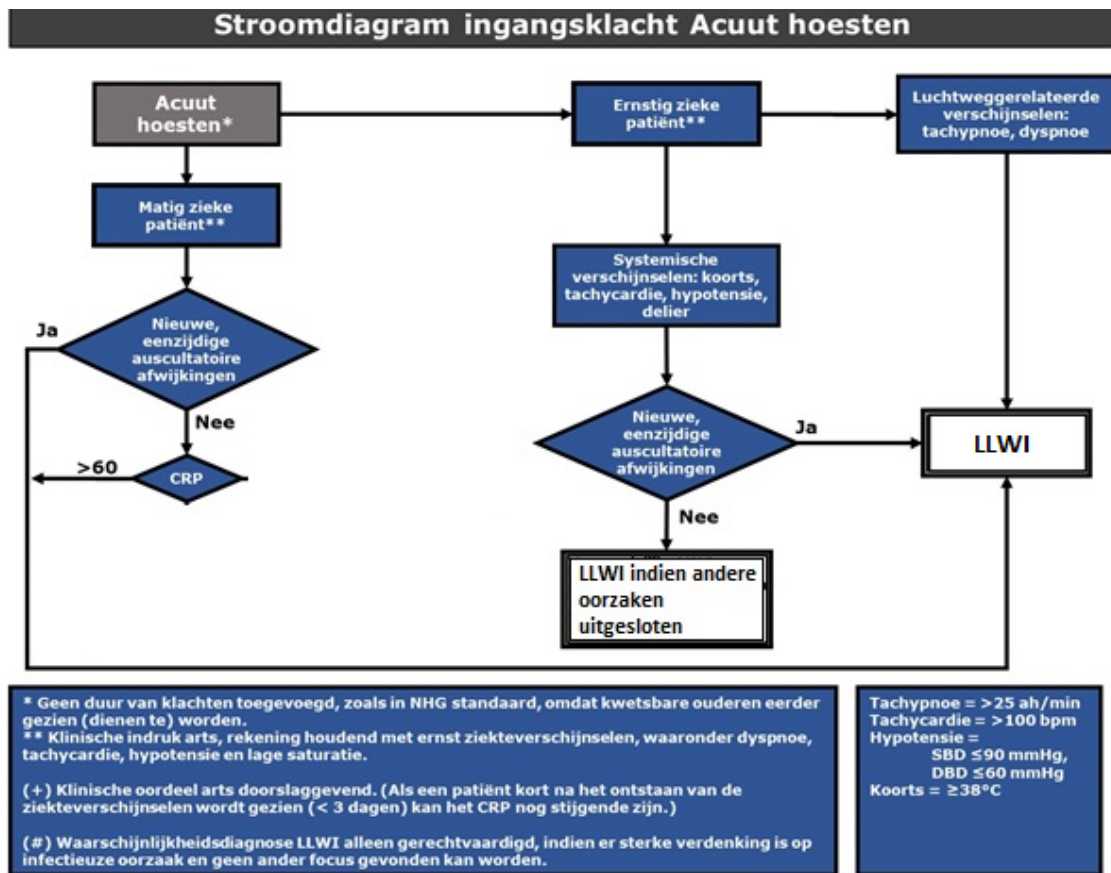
Stroomdiagram ingangsklacht Acuut hoesten

Acuut hoesten*

Ernstig zieke patiënt**

Luchtweggerelateerde verschijnselen: tachypnoe, dyspnoe

Matig zieke patiënt**

Systemische verschijnselen: koorts, tachycardie, hypotensie, delier

Ja

Nieuwe, eenzijdige auscultatoire afwijkingen

Nee

>60

CRP

Nieuwe, eenzijdige auscultatoire afwijkingen

Ja

LLWI

Nee

LLWI indien andere oorzaken uitgesloten

* Geen duur van klachten toegevoegd, zoals in NHG standaard, omdat kwetsbare ouderen eerder gezien (dienen te) worden.
** Klinische indruk arts, rekening houdend met ernst ziekteverschijnselen, waaronder dyspnoe, tachycardie, hypotensie en lage saturatie.

(+) Klinische oordeel arts doorslaggevend. (Als een patiënt kort na het ontstaan van de ziekteverschijnselen wordt gezien (< 3 dagen) kan het CRP nog stijgende zijn.)

(#) Waarschijnlijkheidsdiagnose LLWI alleen gerechtvaardigd, indien er sterke verdenking is op infectieuze oorzaak en geen ander focus gevonden kan worden.

Tachypnoe = >25 ah/min
Tachycardie = >100 bpm
Hypotensie =
SBD ≤90 mmHg,
DBD ≤60 mmHg
Koorts = ≥38°C